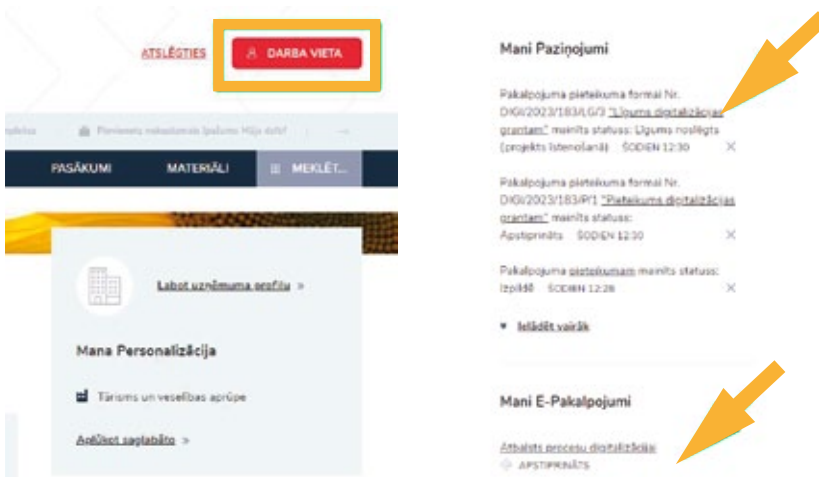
ATSLĒGTIES

DARBA VIETA

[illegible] Pieteikts nekustamais īpašums Mūja dzīvē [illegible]

PASĀKUMI

MATERIĀLI

MEKLĒT...

Labot uzņēmuma profilu »

Mana Personalizācija

Tūrisms un veselības aprūpe

Aplūkot saglabāto »

Mani Paziņojumi

Pakalpojuma pieteikuma formai Nr. DIGI/2023/183/LG/3 "Līgums digitalizācijas grantam" mainīts statuss: Līgums noslēgts (projekts īstenošanā) ŠODIEN 12:30

Pakalpojuma pieteikuma formai Nr. DIGI/2023/183/P/1 "Pieteikums digitalizācijas grantam" mainīts statuss: Apstiprināts ŠODIEN 12:30

Pakalpojuma pieteikumam mainīts statuss: Izpildīts ŠODIEN 12:28

Ielādēt vairāk

Mani E-Pakalpojumi

Atbalsts procesu digitalizācijai

APSTIPRINĀTS